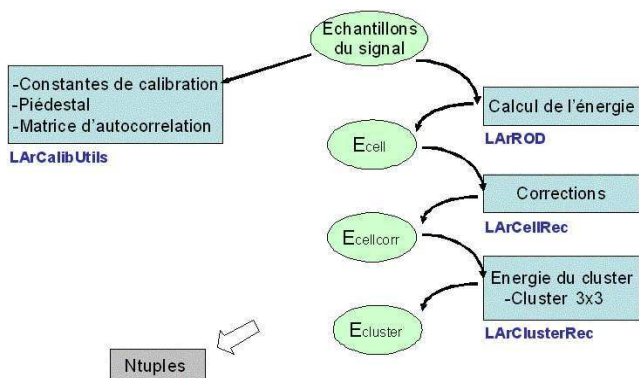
Echantillons du signal

-Constantes de calibration
-Piédestal
-Matrice d'autocorrelation

LArCalibUtils

Calcul de l'énergie

LArROD

$E_{cell}$

Corrections

LArCellRec

$E_{cellcorr}$

Energie du cluster
-Cluster 3x3

LArClusterRec

$E_{cluster}$

Ntuples